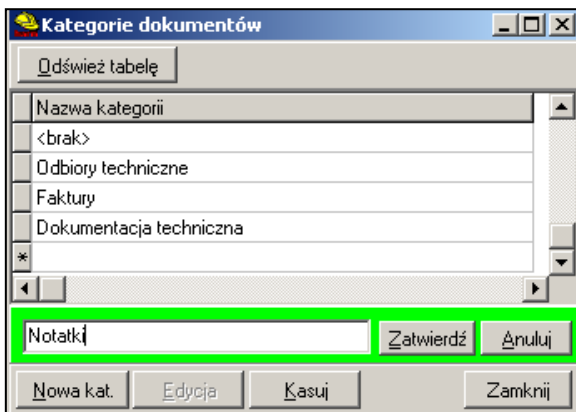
Kategorie dokumentów

Odśwież tabelę

| | Nazwa kategorii |
|---|---|
| | <brak> |
| | Odbiory techniczne |
| | Faktury |
| | Dokumentacja techniczna |
| * | |

Notatki

Zatwierdź

Anuluj

Nowa kat.

Edycja

Kasuj

Zamknij